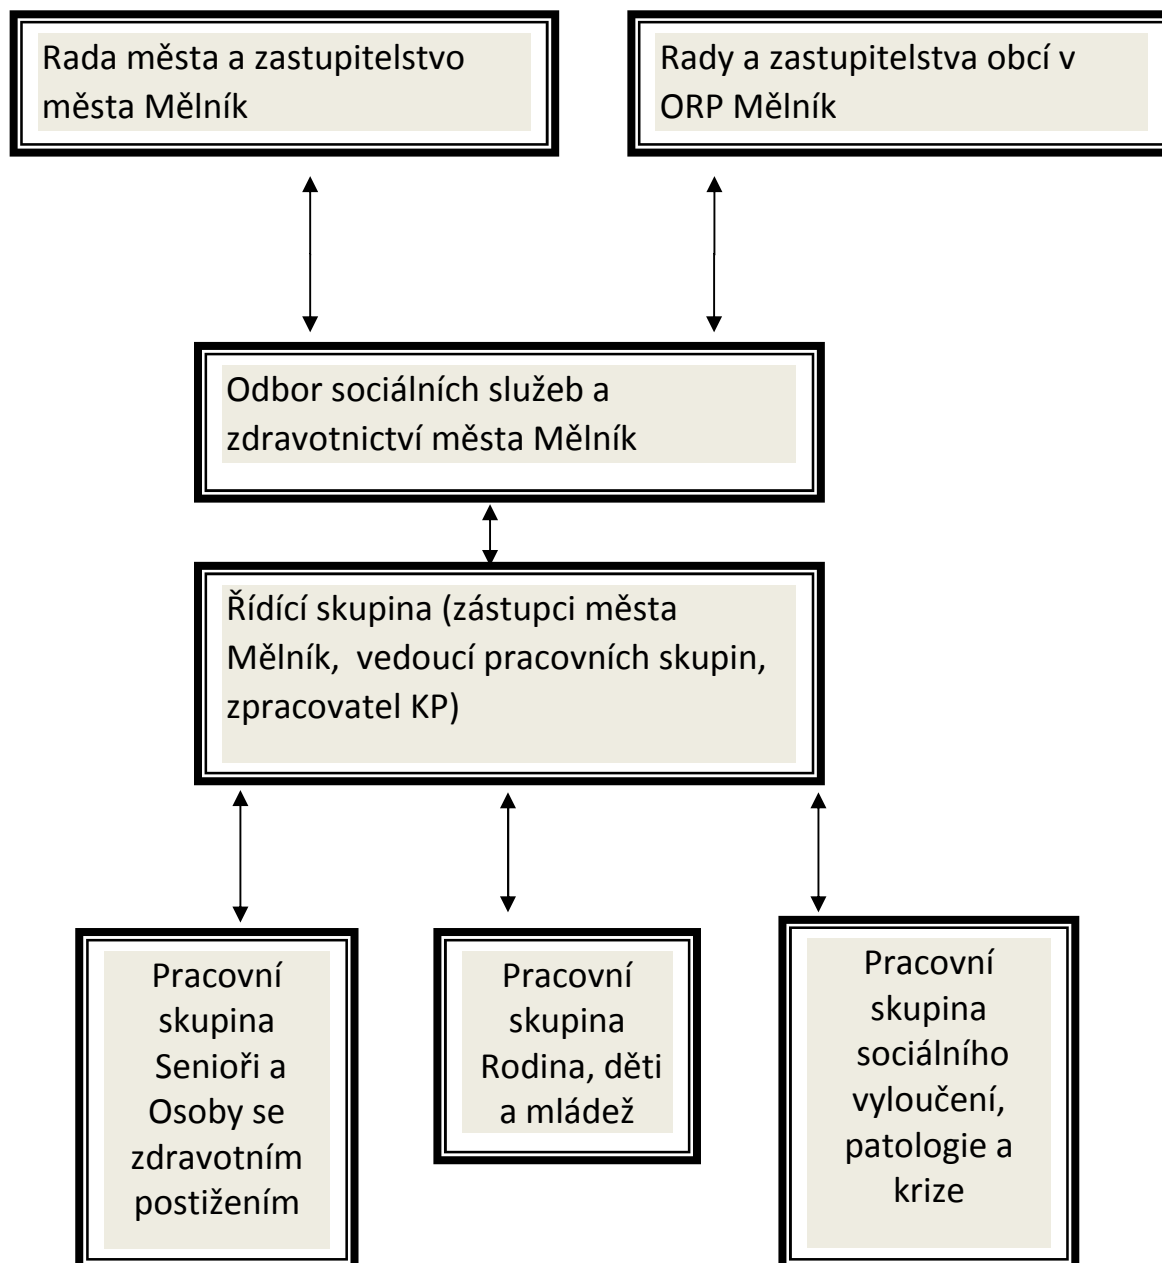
Rada města a zastupitelstvo města Mělník

Rady a zastupitelstva obcí v ORP Mělník

Odbor sociálních služeb a zdravotnictví města Mělník

Řídící skupina (zástupci města Mělník, vedoucí pracovních skupin, zpracovatel KP)

Pracovní skupina Senioři a Osoby se zdravotním postižením

Pracovní skupina Rodina, děti a mládež

Pracovní skupina sociálního vyloučení, patologie a krize